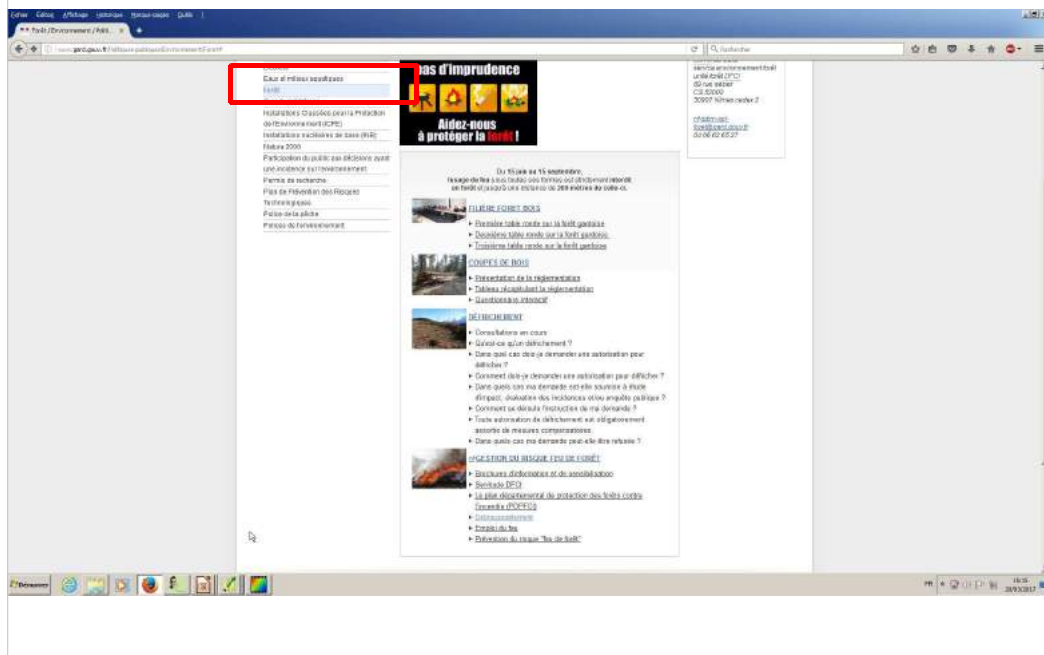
Fichier Édition Affichage Historique Marque-pages Outils ?

Forêt / Environnement / Polit... ×

www.gard.gouv.fr/Politiques-publiques/Environnement/Foret

Rechercher

Eaux et milieux aquatiques
Forêt
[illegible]
Installations Classées pour la Protection de l'Environnement (ICPE)
Installations nucléaires de base (INB)
Natura 2000
Participation du public aux décisions ayant une incidence sur l'environnement
Permis de recherche
Plan de Prévention des Risques Technologiques
Police de la pêche
Polices de l'environnement

pas d'imprudence

Aidez-nous à protéger la forêt !

service environnement forêt
unité forêt (DFCI)
89 rue Weber
CS 52002
30907 Nîmes cedex 2

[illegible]
04 66 62 65 27

Du 15 juin au 15 septembre, l'usage du feu sous toutes ses formes est strictement interdit en forêt et jusqu'à une distance de 200 mètres de celle-ci.

FILIÈRE FORÊT BOIS
Première table ronde sur la forêt gardoise
Deuxième table ronde sur la forêt gardoise
Troisième table ronde sur la forêt gardoise

COUPES DE BOIS
Présentation de la réglementation
Tableau récapitulant la réglementation
Questionnaire interactif

DÉFRICHEMENT
Consultations en cours
Qu'est-ce qu'un défrichement ?
Dans quel cas dois-je demander une autorisation pour défricher ?
Comment dois-je demander une autorisation pour défricher ?
Dans quels cas ma demande est-elle soumise à étude d'impact, évaluation des incidences et/ou enquête publique ?
Comment se déroule l'instruction de ma demande ?
Toute autorisation de défrichement est obligatoirement assortie de mesures compensatoires
Dans quels cas ma demande peut-elle être refusée ?

GESTION DU RISQUE FEU DE FORÊT
Brochures d'information et de sensibilisation
Servitude DFCI
Le plan départemental de protection des forêts contre l'incendie (PDPFCI)
Débroussaillement
Emploi du feu
Prévention du risque "feu de forêt"

Démarrer

FR
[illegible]
20/03/2017